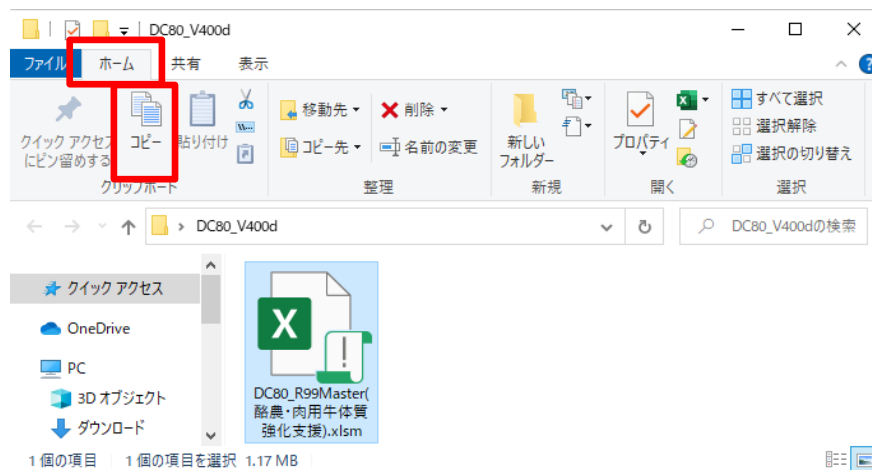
DC80_V400d

ファイル ホーム 共有 表示

クイック アクセスにピン留めする コピー 貼り付け
クリップボード

移動先 ▾ 削除 ▾
コピー先 ▾ 名前の変更
整理

新しいフォルダー
新規

プロパティ
開く

すべて選択
選択解除
選択の切り替え
選択

DC80_V400d

DC80_V400dの検索

クイック アクセス
OneDrive
PC
3D オブジェクト
ダウンロード

DC80_R99Master(酪農・肉用牛体質強化支援).xlsm

1 個の項目 1 個の項目を選択 1.17 MB